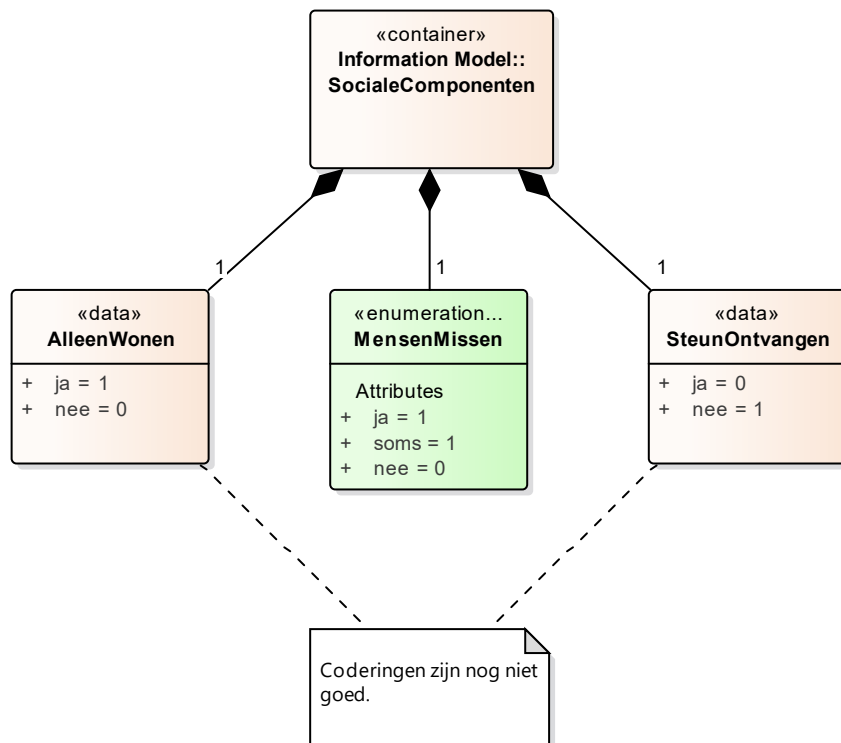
«container»
Information Model::
SocialeComponenten

1

1

1

«data»
AlleenWonen

+ ja = 1
+ nee = 0

«enumeration...
MensenMissen

Attributes
+ ja = 1
+ soms = 1
+ nee = 0

«data»
SteunOntvangen

+ ja = 0
+ nee = 1

Coderingen zijn nog niet goed.